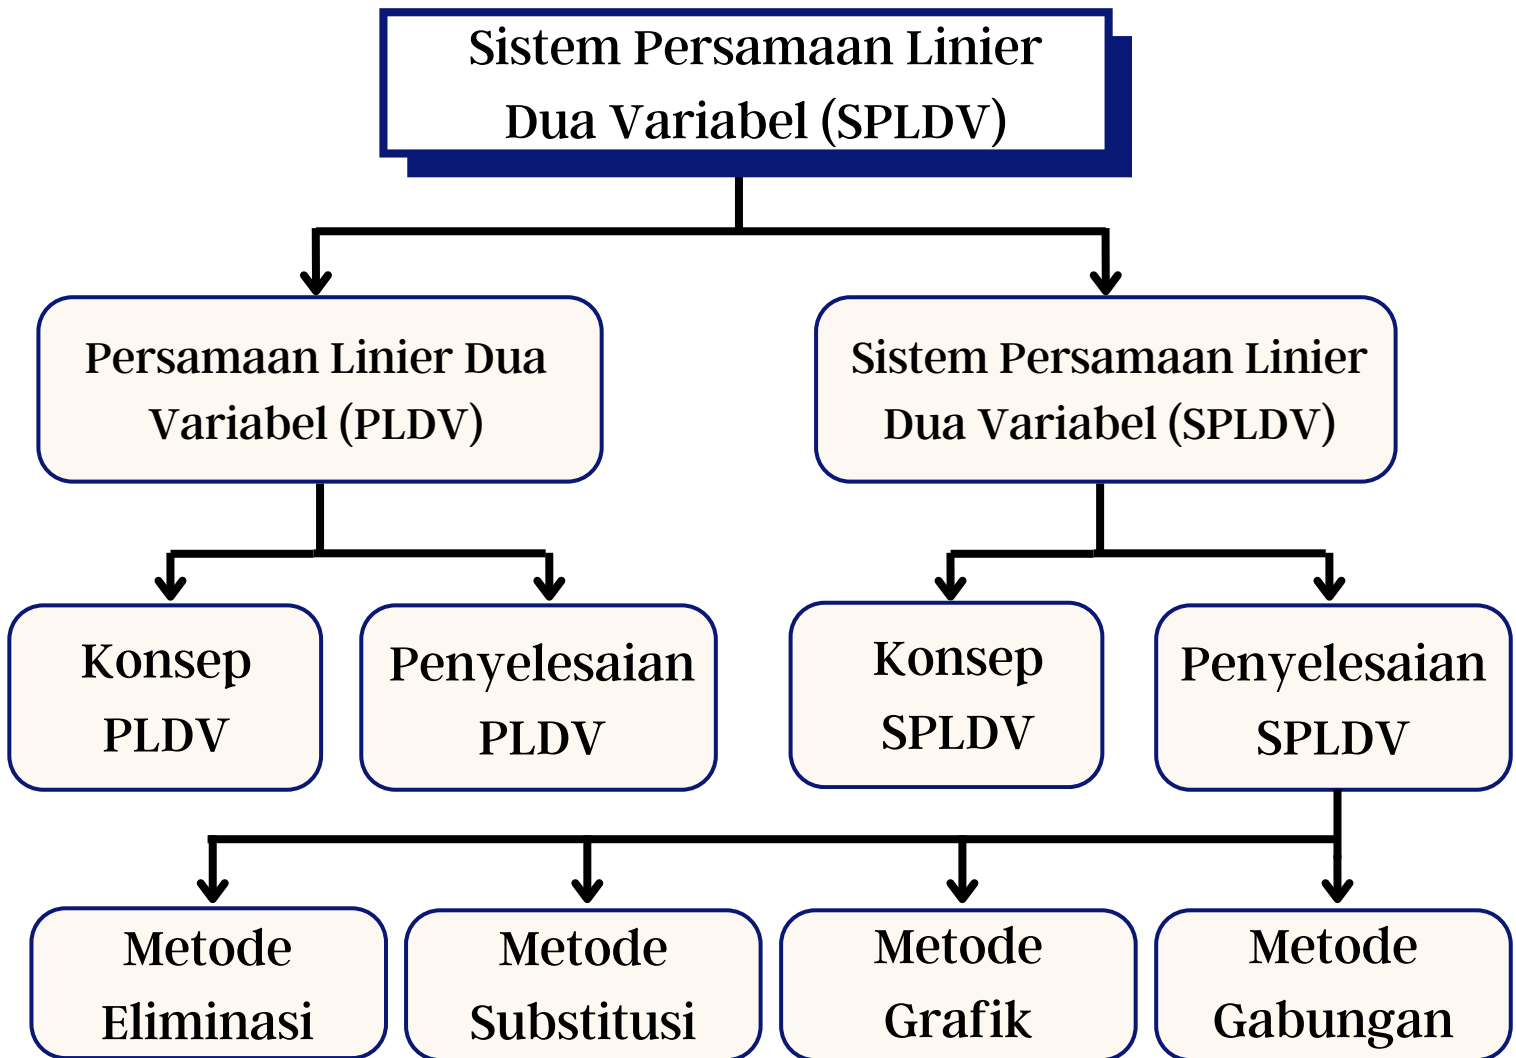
Sistem Persamaan Linier Dua Variabel (SPLDV)

Persamaan Linier Dua Variabel (PLDV)

Sistem Persamaan Linier Dua Variabel (SPLDV)

Konsep PLDV

Penyelesaian PLDV

Konsep SPLDV

Penyelesaian SPLDV

Metode Eliminasi

Metode Substitusi

Metode Grafik

Metode Gabungan